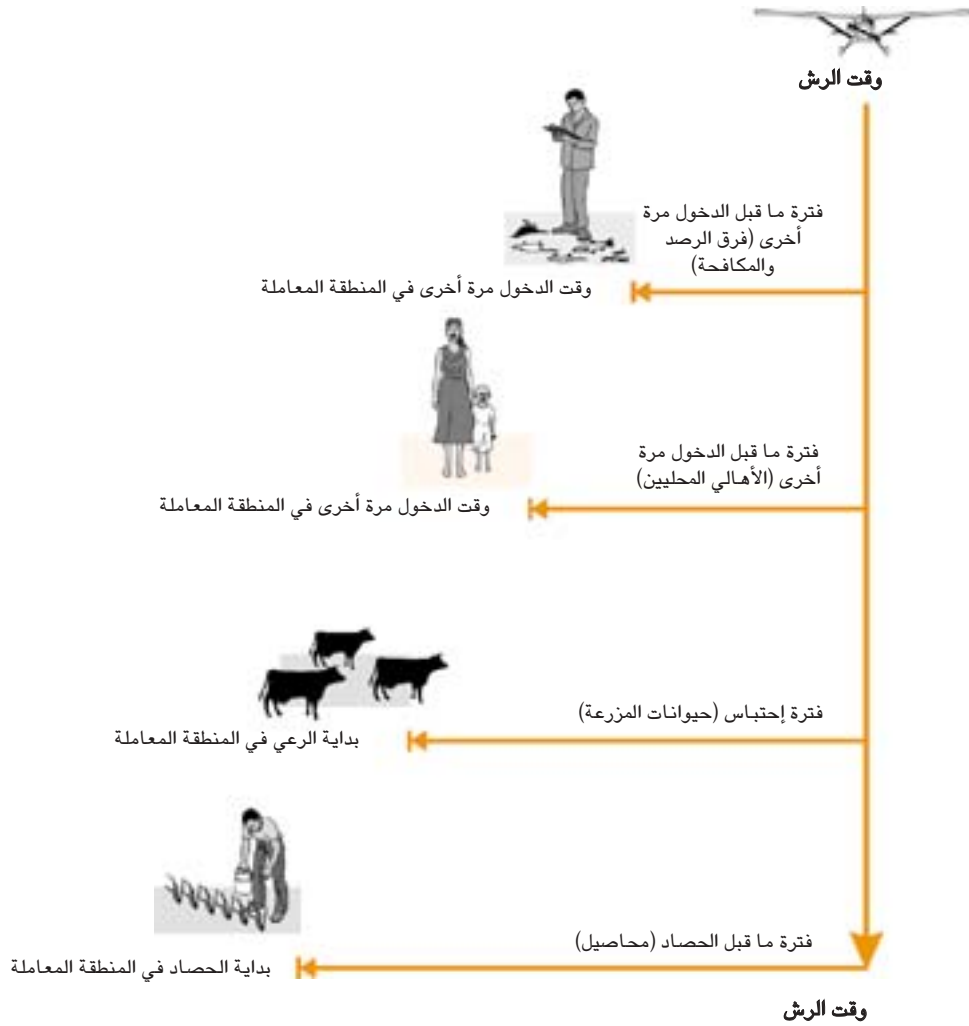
وقت الرش

فترة ما قبل الدخول مرة أخرى (فرق الرصد والمكافحة)

وقت الدخول مرة أخرى في المنطقة المعاملة

فترة ما قبل الدخول مرة أخرى (الأهالي المحليين)

وقت الدخول مرة أخرى في المنطقة المعاملة

فترة إحتباس (حيوانات المزرعة)

بداية الرعي في المنطقة المعاملة

فترة ما قبل الحصاد (محاصيل)

بداية الحصاد في المنطقة المعاملة

وقت الرش